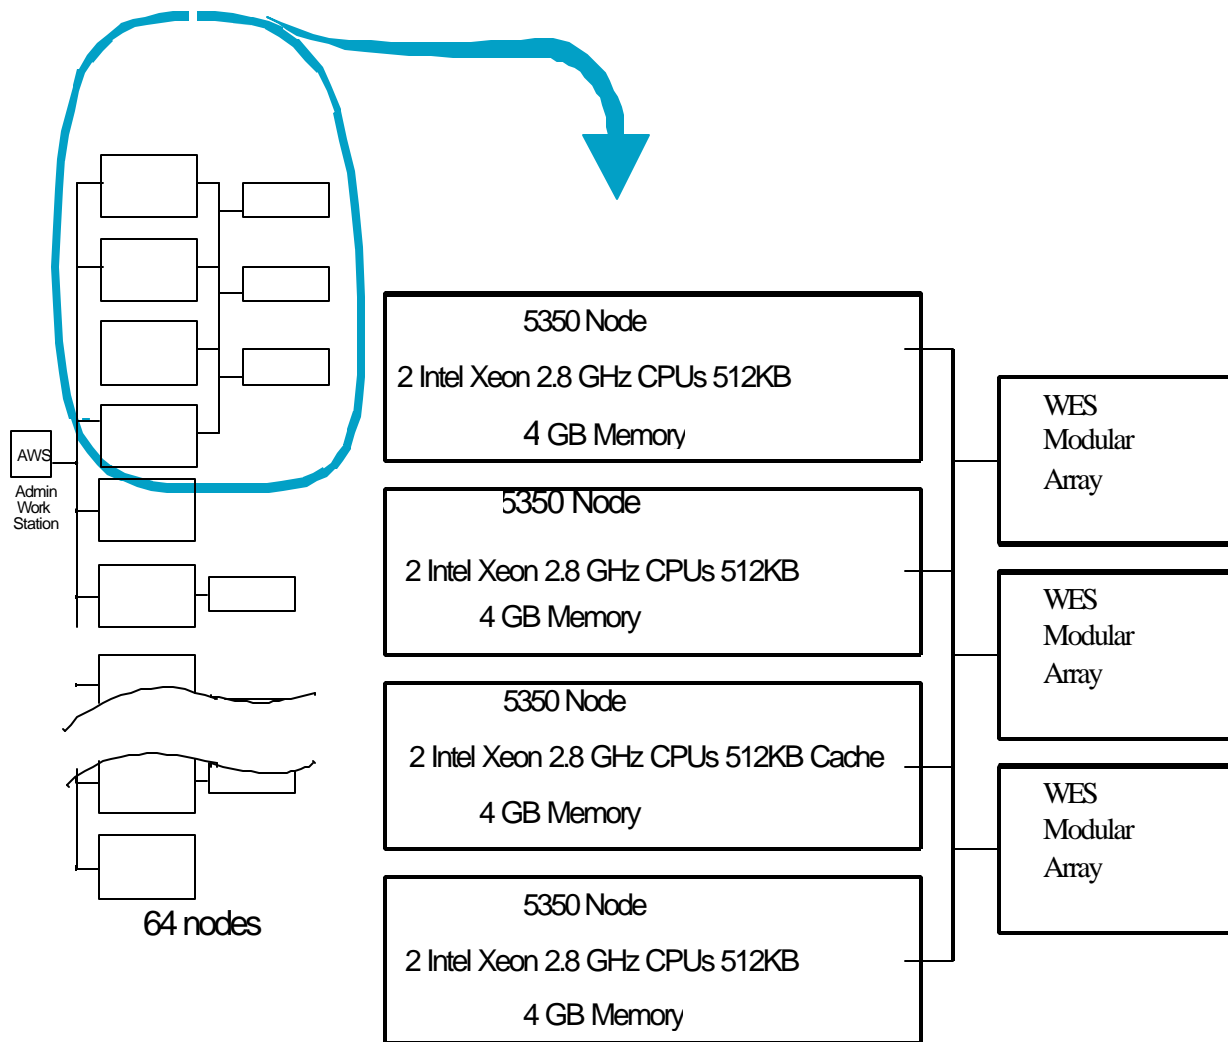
AWS
Admin Work Station

64 nodes

5350 Node
2 Intel Xeon 2.8 GHz CPUs 512KB
4 GB Memory

5350 Node
2 Intel Xeon 2.8 GHz CPUs 512KB
4 GB Memory

5350 Node
2 Intel Xeon 2.8 GHz CPUs 512KB Cache
4 GB Memory

5350 Node
2 Intel Xeon 2.8 GHz CPUs 512KB
4 GB Memory

WES Modular Array

WES Modular Array

WES Modular Array